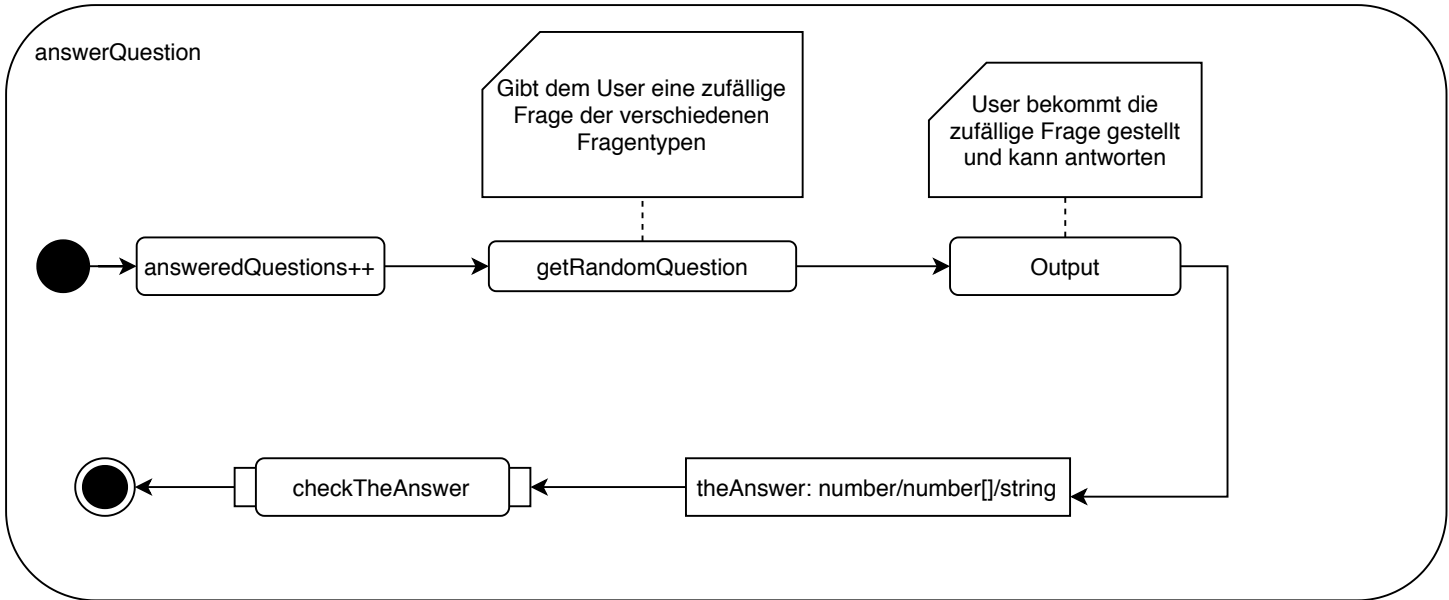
answerQuestion

Gibt dem User eine zufällige Frage der verschiedenen Fragentypen

User bekommt die zufällige Frage gestellt und kann antworten

answeredQuestions++

getRandomQuestion

Output

theAnswer: number/number[]/string

checkTheAnswer